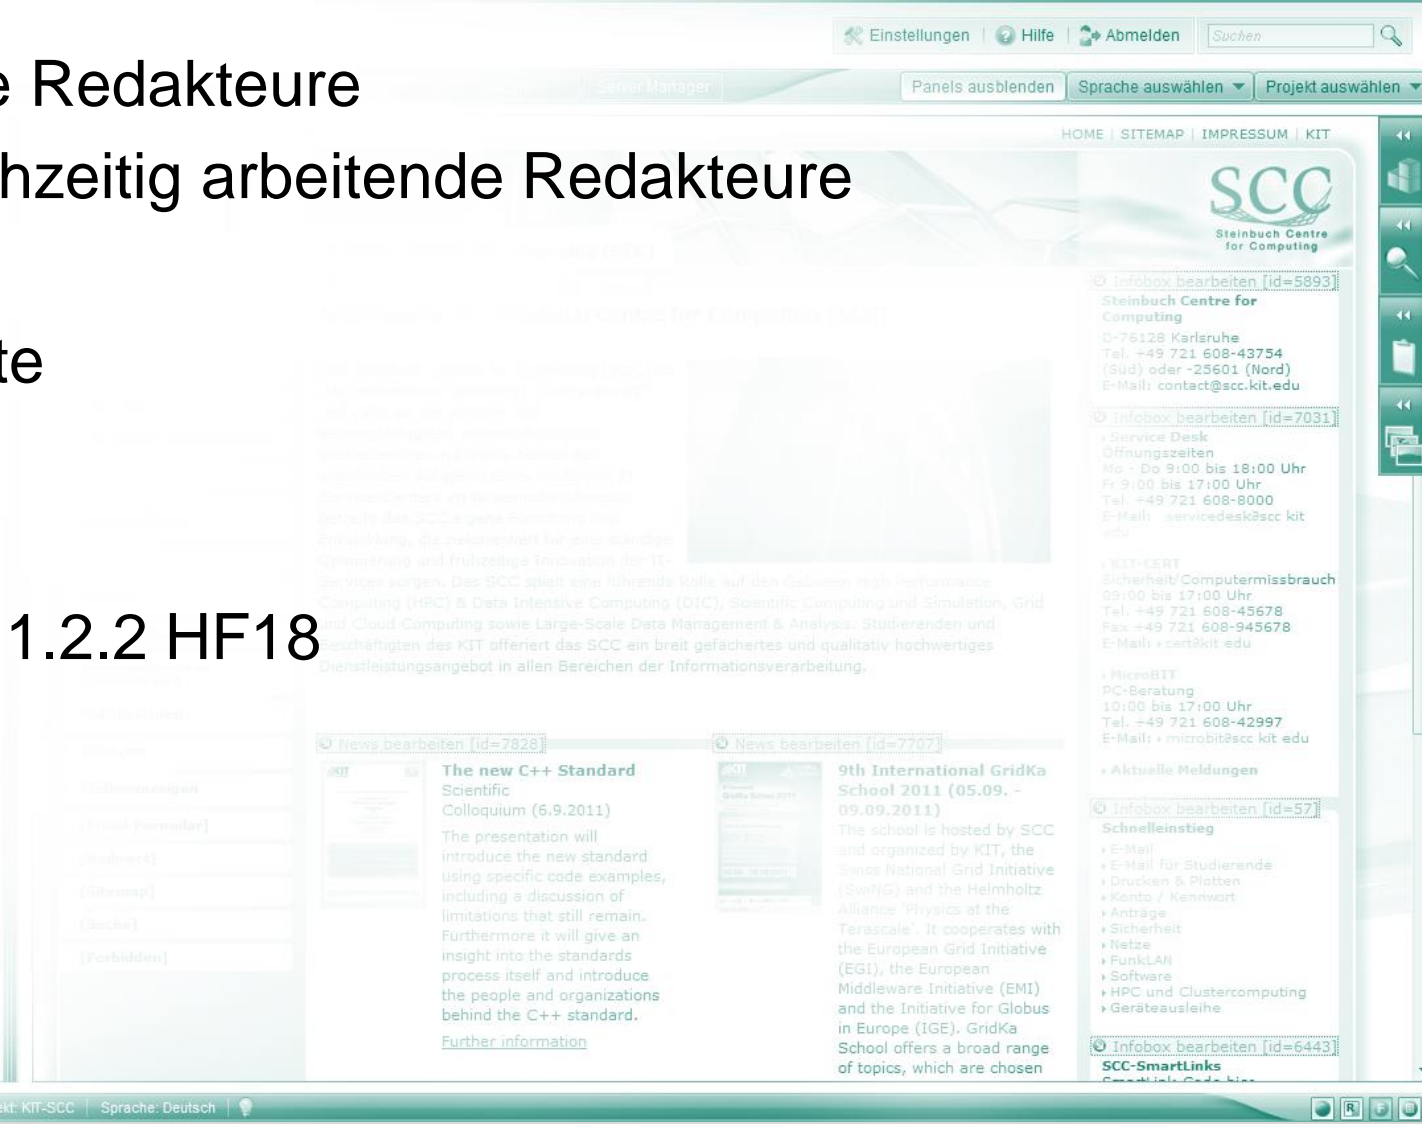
e Redakteure

hzeitig arbeitende Redakteure

te

1.2.2 HF18

Einstellungen | Hilfe | Abmelden

Suchen

Server Manager

Panels ausblenden | Sprache auswählen | Projekt auswählen

HOME | SITEMAP | IMPRESSUM | KIT

SCC
Steinbuch Centre for Computing

Infobox bearbeiten [id=5893]
Steinbuch Centre for Computing
D-76128 Karlsruhe
Tel. +49 721 608-43754 (Süd) oder -25601 (Nord)
E-Mail: contact@scc.kit.edu

Infobox bearbeiten [id=7031]
Service Desk
Öffnungszeiten
Mo - Do 9:00 bis 18:00 Uhr
Fr 9:00 bis 17:00 Uhr
Tel. +49 721 608-8000
E-Mail: servicedesk@scc kit edu

KIT-CERT
Sicherheit/Computermissbrauch
09:00 bis 17:00 Uhr
Tel. +49 721 608-45678
Fax +49 721 608-945678
E-Mail: cert@kit edu

MicroBIT
PC-Beratung
10:00 bis 17:00 Uhr
Tel. +49 721 608-42997
E-Mail: microbit@scc kit edu

Aktuelle Meldungen

Infobox bearbeiten [id=57]
Schnelleinstieg
E-Mail
E-Mail für Studierende
Drucken & Plotten
Konto / Kennwort
Anträge
Sicherheit
Netze
FunkLAN
Software
HPC und Clustercomputing
Geräteausleihe

Infobox bearbeiten [id=6443]
SCC-SmartLinks

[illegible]

Services sorgen. Das SCC spielt eine führende Rolle auf den Gebieten High Performance Computing (HPC) & Data Intensive Computing (DIC), Scientific Computing und Simulation, Grid und Cloud Computing sowie Large-Scale Data Management & Analysis. Studierenden und Beschäftigten des KIT offeriert das SCC ein breit gefächertes und qualitativ hochwertiges Dienstleistungsangebot in allen Bereichen der Informationsverarbeitung.

News bearbeiten [id=7828]
The new C++ Standard
Scientific Colloquium (6.9.2011)
The presentation will introduce the new standard using specific code examples, including a discussion of limitations that still remain. Furthermore it will give an insight into the standards process itself and introduce the people and organizations behind the C++ standard.
Further information

News bearbeiten [id=7707]
9th International GridKa School 2011 (05.09. - 09.09.2011)
The school is hosted by SCC and organized by KIT, the Swiss National Grid Initiative (SwiNG) and the Helmholtz Alliance 'Physics at the Terascale'. It cooperates with the European Grid Initiative (EGI), the European Middleware Initiative (EMI) and the Initiative for Globus in Europe (IGE). GridKa School offers a broad range of topics, which are chosen

[E-Mail-Formular]
[Impressum]
[Sitemap]
[Suche]
[Forbidden]

ekt: KIT-SCC | Sprache: Deutsch